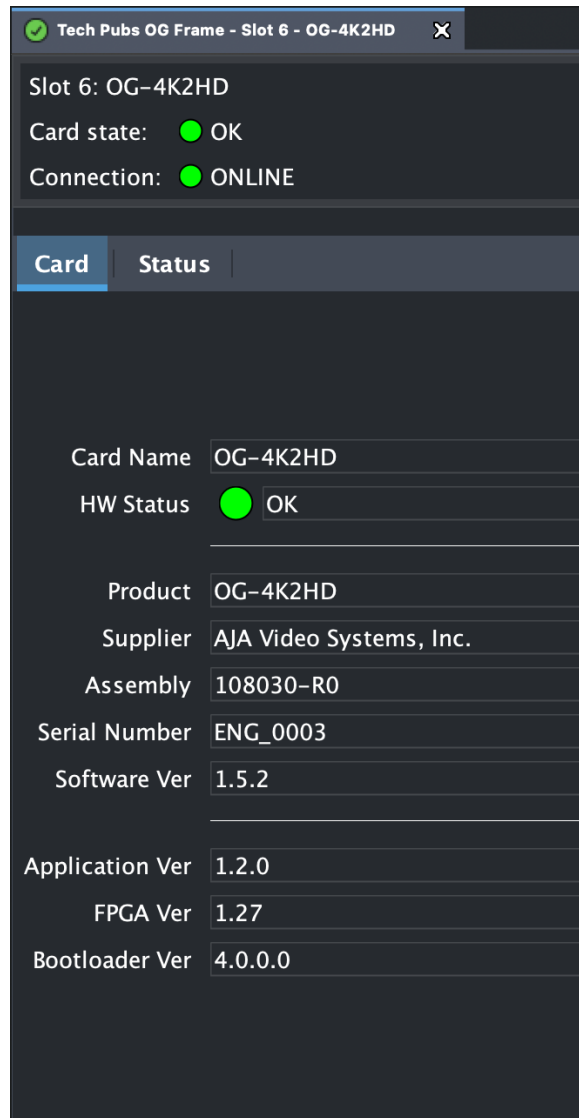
Tech Pubs OG Frame - Slot 6 - OG-4K2HD

Slot 6: OG-4K2HD
Card state: OK
Connection: ONLINE

Card
Status

Card Name OG-4K2HD
HW Status OK

Product OG-4K2HD
Supplier AJA Video Systems, Inc.
Assembly 108030-R0
Serial Number ENG_0003
Software Ver 1.5.2

Application Ver 1.2.0
FPGA Ver 1.27
Bootloader Ver 4.0.0.0